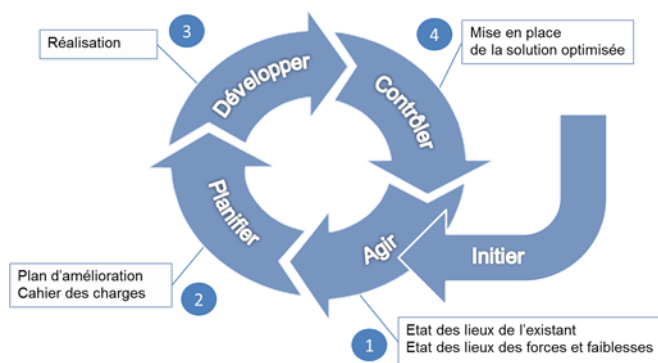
Réalisation

3

Développer

Contrôler

4

Mise en place
de la solution optimisée

Planifier

Agir

Initier

Plan d'amélioration
Cahier des charges

2

1

Etat des lieux de l'existant
Etat des lieux des forces et faiblesses